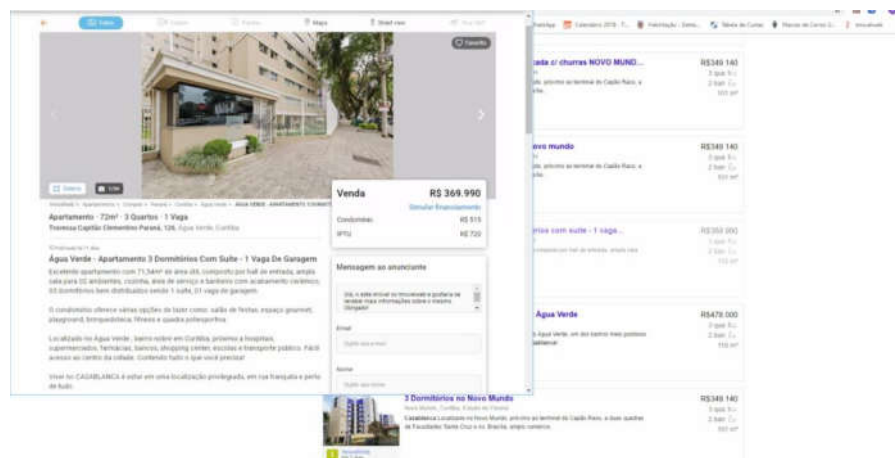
Fotos
Mapa
Street view
Favorito

Apartamento · 72m² · 3 Quartos · 1 Vaga
Travessa Capitão Clementino Paraná, 126, Água Verde, Curitiba

Água Verde - Apartamento 3 Dormitórios Com Suite - 1 Vaga De Garagem
Excelente apartamento com 71,54m² de área útil, composto por hall de entrada, ampla sala para 02 ambientes, cozinha, área de serviço e banheiro com acabamento cerâmico, 03 dormitórios bem distribuídos sendo 1 suíte, 01 vaga de garagem.

O condomínio oferece várias opções de lazer como: salão de festas, espaço gourmet, playground, brinquedoteca, fitness e quadra poliesportiva.

Localizado no Água Verde, bairro nobre em Curitiba, próximo a hospitais, supermercados, farmácias, bancos, shopping center, escolas e transporte público. Fácil acesso ao centro da cidade. Contendo tudo o que você precisa!

Viver no CASABLANCA é estar em uma localização privilegiada, em rua tranquila e perto de tudo.

Venda R$ 369.990
Simular financiamento
Condomínio R$ 515
IPTU R$ 720

Mensagem ao anunciante
Email
Nome

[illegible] c/ churras NOVO MUNDO...
R$349.140
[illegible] novo mundo
R$349.140
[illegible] com suite - 1 vaga...
R$350.000
Água Verde
R$478.000
3 Dormitórios no Novo Mundo
R$349.140
Casablanca Localizado no Novo Mundo, próximo ao terminal do Capão Raso, a duas quadras da Faculdades Santa Cruz e Av. Brasília, amplo comércio.